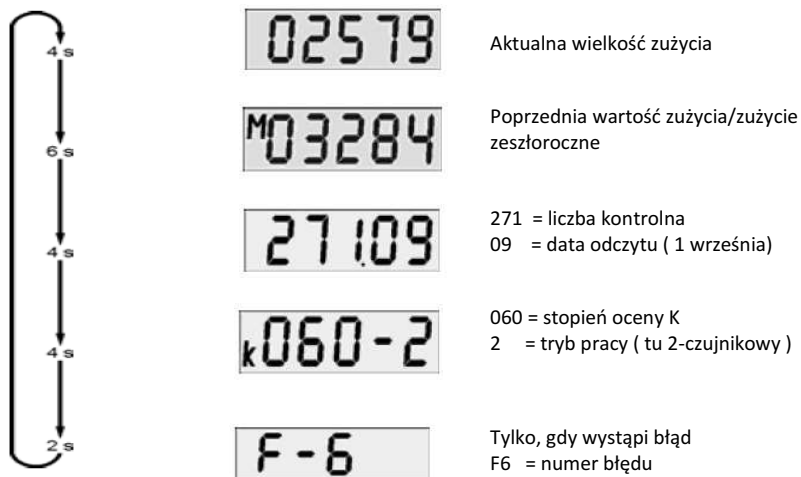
4 s

6 s

4 s

4 s

2 s

02579

Aktualna wielkość zużycia

M03284

Poprzednia wartość zużycia/zużycie zeszłoroczne

271.09

271 = liczba kontrolna
09 = data odczytu ( 1 września)

k060-2

060 = stopień oceny K
2 = tryb pracy ( tu 2-czujnikowy )

F-6

Tylko, gdy wystąpi błąd
F6 = numer błędu